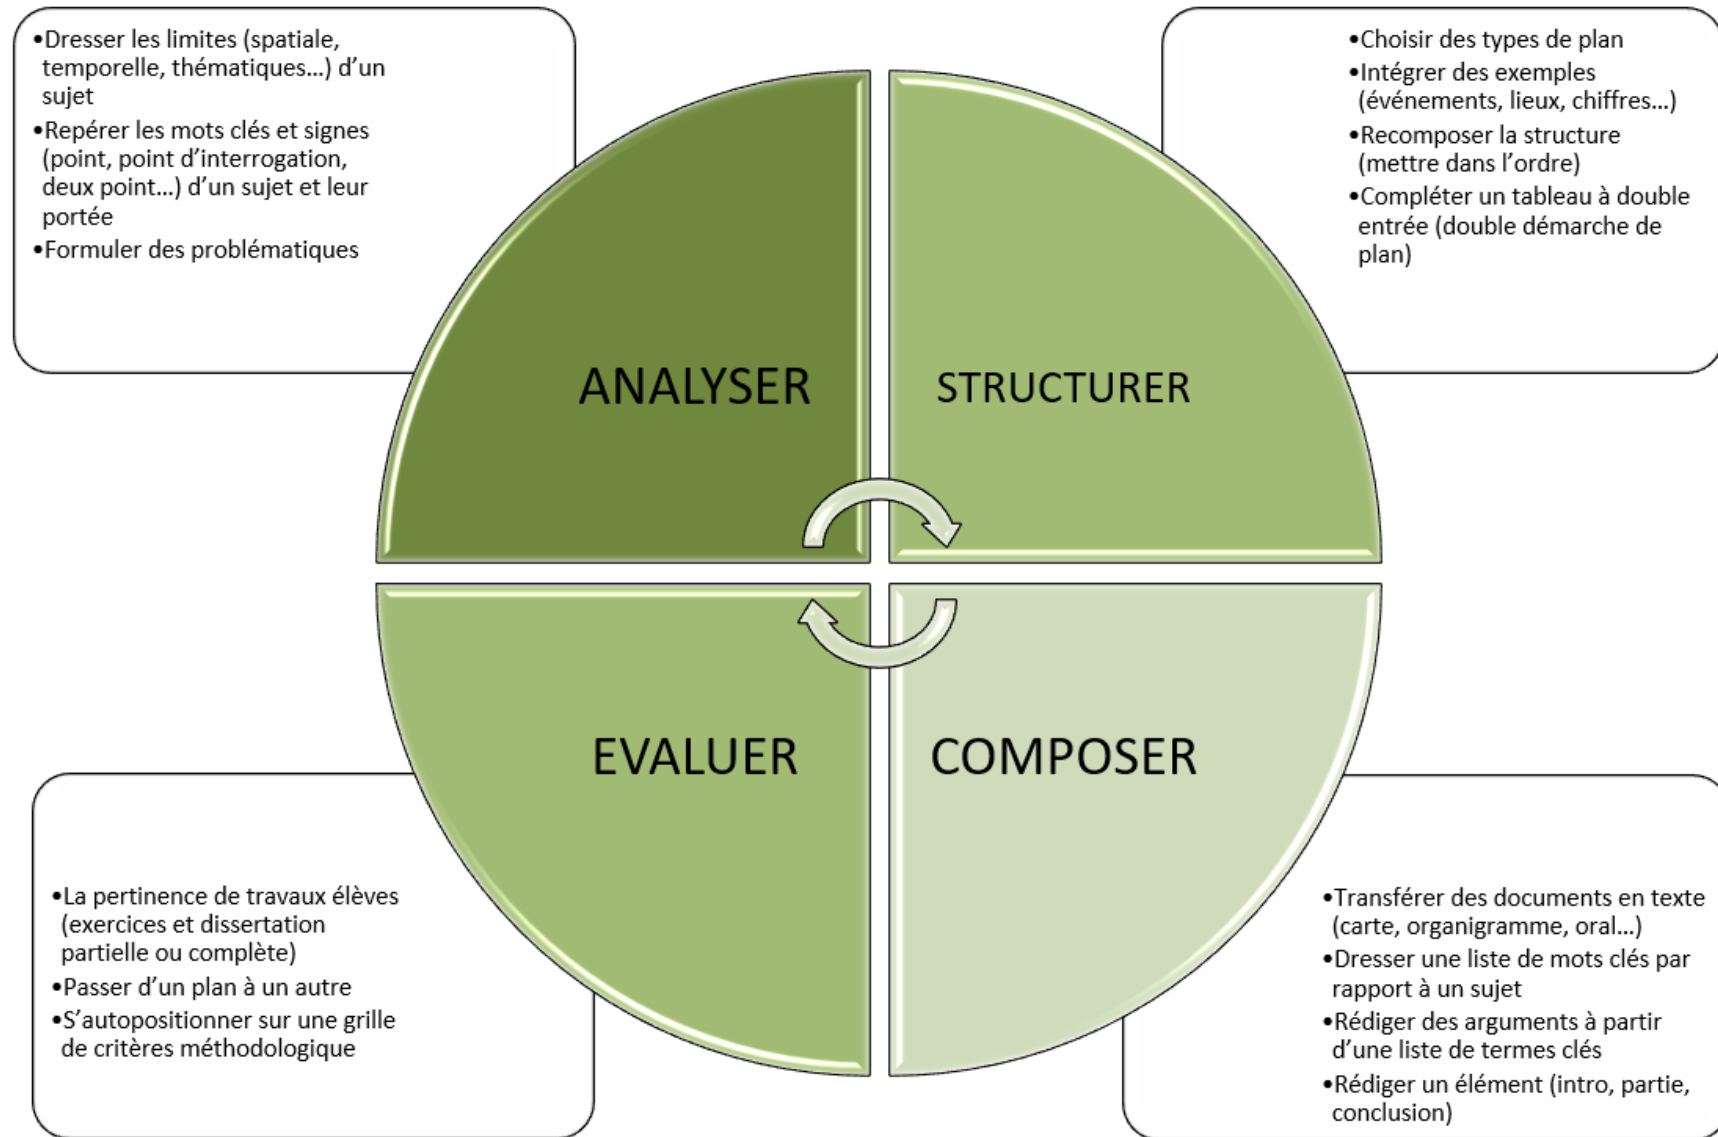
•Dresser les limites (spatiale, temporelle, thématiques…) d'un sujet
•Repérer les mots clés et signes (point, point d'interrogation, deux point…) d'un sujet et leur portée
•Formuler des problématiques

•Choisir des types de plan
•Intégrer des exemples (événements, lieux, chiffres…)
•Recomposer la structure (mettre dans l'ordre)
•Compléter un tableau à double entrée (double démarche de plan)

ANALYSER

STRUCTURER

EVALUER

COMPOSER

•La pertinence de travaux élèves (exercices et dissertation partielle ou complète)
•Passer d'un plan à un autre
•S'autopositionner sur une grille de critères méthodologique

•Transférer des documents en texte (carte, organigramme, oral…)
•Dresser une liste de mots clés par rapport à un sujet
•Rédiger des arguments à partir d'une liste de termes clés
•Rédiger un élément (intro, partie, conclusion)